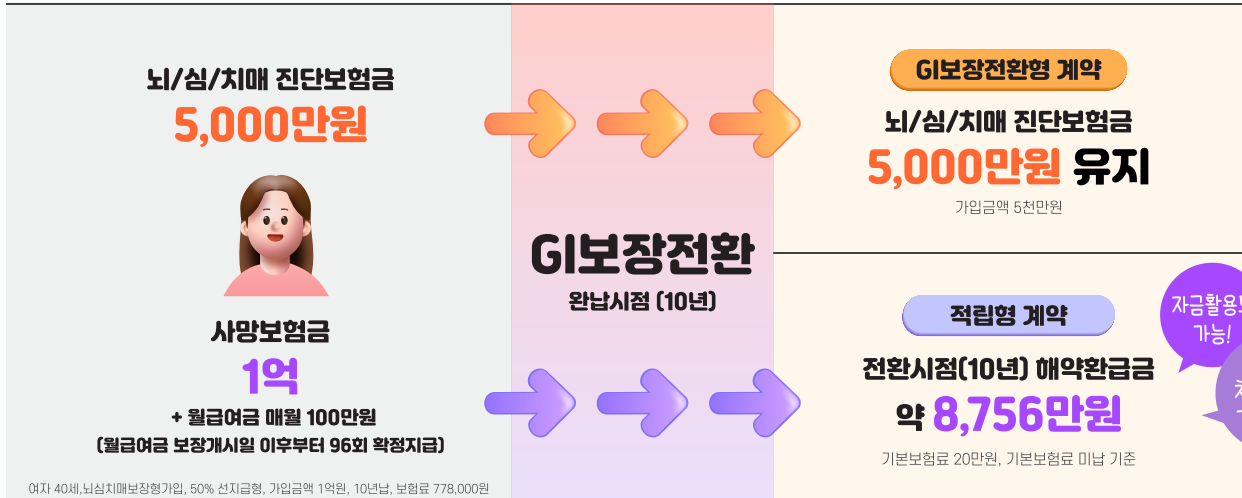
뇌/심/치매 진단보험금
5,000만원

사망보험금
1억
+ 월급여금 매월 100만원
(월급여금 보장개시일 이후부터 96회 확정지급)

여자 40세,뇌심치매보장형가입, 50% 선지급형, 가입금액 1억원, 10년납, 보험료 778,000원

GI보장전환
완납시점 (10년)

GI보장전환형 계약
뇌/심/치매 진단보험금
5,000만원 유지
가입금액 5천만원

적립형 계약
전환시점(10년) 해약환급금
약 8,756만원
기본보험료 20만원, 기본보험료 미납 기준

자금활용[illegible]
가능!
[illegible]